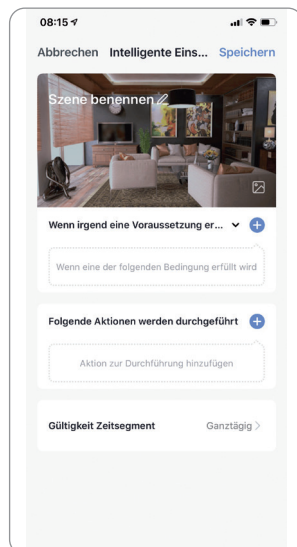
08:15

Abbrechen Intelligente Eins... Speichern

Szene benennen

Wenn irgend eine Voraussetzung er...

Wenn eine der folgenden Bedingung erfüllt wird

Folgende Aktionen werden durchgeführt

Aktion zur Durchführung hinzufügen

Gültigkeit Zeitsegment Ganztägig